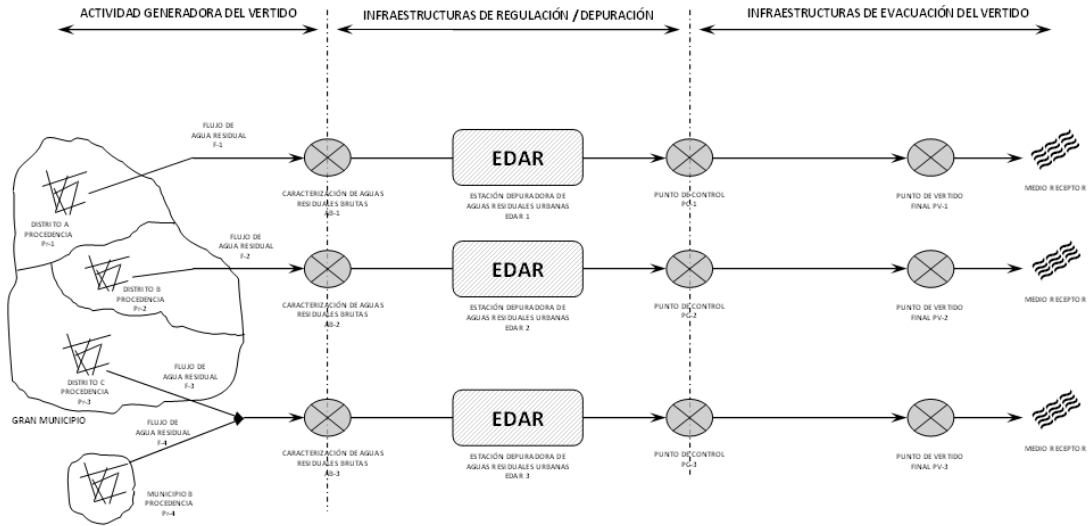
ACTIVIDAD GENERADORA DEL VERTIDO

INFRAESTRUCTURAS DE REGULACIÓN / DEPURACIÓN

INFRAESTRUCTURAS DE EVACUACIÓN DEL VERTIDO

FLUJO DE AGUA RESIDUAL F-1

DISTRITO A PROCEDENCIA P-1

CARACTERIZACIÓN DE AGUAS RESIDUALES BRUTAS AB-1

EDAR

ESTACIÓN DEPURADORA DE AGUAS RESIDUALES URBANAS EDAR 1

PUNTO DE CONTROL PC-1

PUNTO DE VERTIDO FINAL PV-1

MEDIO RECEPTOR

FLUJO DE AGUA RESIDUAL F-2

DISTRITO B PROCEDENCIA P-2

CARACTERIZACIÓN DE AGUAS RESIDUALES BRUTAS AB-2

EDAR

ESTACIÓN DEPURADORA DE AGUAS RESIDUALES URBANAS EDAR 2

PUNTO DE CONTROL PC-2

PUNTO DE VERTIDO FINAL PV-2

MEDIO RECEPTOR

DISTRITO C PROCEDENCIA P-3

FLUJO DE AGUA RESIDUAL F-3

GRAN MUNICIPIO

FLUJO DE AGUA RESIDUAL F-4

CARACTERIZACIÓN DE AGUAS RESIDUALES BRUTAS AB-3

EDAR

ESTACIÓN DEPURADORA DE AGUAS RESIDUALES URBANAS EDAR 3

PUNTO DE CONTROL PC-3

PUNTO DE VERTIDO FINAL PV-3

MEDIO RECEPTOR

MUNICIPIO B PROCEDENCIA P-4